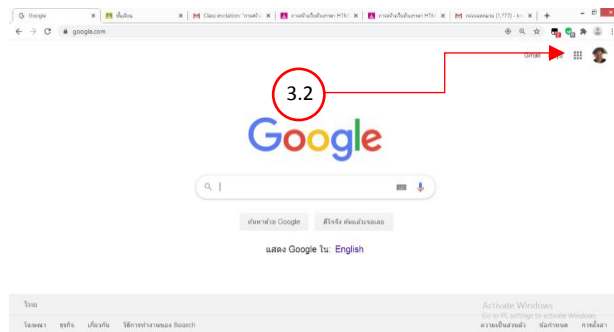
Google
ชั้นเรียน
Class invitation: "การสร้าง
การสร้างเว็บด้วยภาษา HTML
การสร้างเว็บด้วยภาษา HTML
กล่องจดหมาย (1,777) - k
google.com
Gmail
3.2
Google
ค้นหาด้วย Google
ดีใจจัง ค้นแล้วเจอเลย
แสดง Google ใน: English
ไทย
โฆษณา ธุรกิจ เกี่ยวกับ วิธีการทำงานของ Search
Activate Windows
Go to PC settings to activate Windows.
ความเป็นส่วนตัว ข้อกำหนด การตั้งค่า